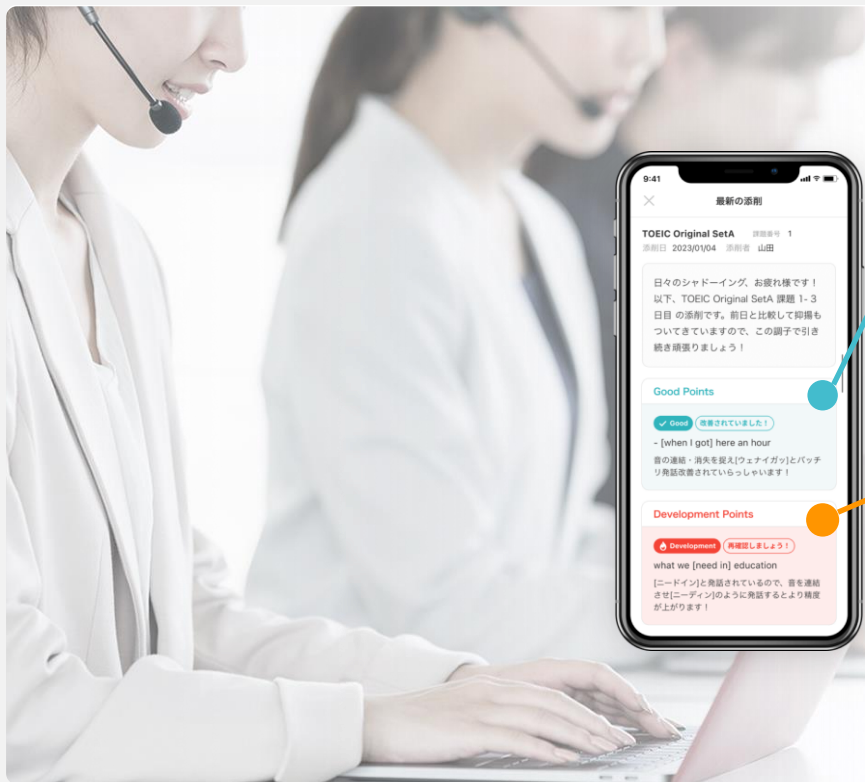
9:41

最新の添削

TOEIC Original SetA 課題番号 1
添削日 2023/01/04 添削者 山田

日々のシャドーイング、お疲れ様です！以下、TOEIC Original SetA 課題 1- 3日目 の添削です。前日と比較して抑揚もついてきていますので、この調子で引き続き頑張りましょう！

Good Points

Good 改善されていました！

- [when I got] here an hour

音の連結・消失を捉え[ウェナイガッ]とバッチリ発話改善されていらっしゃいます！

Development Points

Development 再確認しましょう！

what we [need in] education

[ニードイン]と発話されているので、音を連結させ[ニーディン]のように発話するとより精度が上がります！